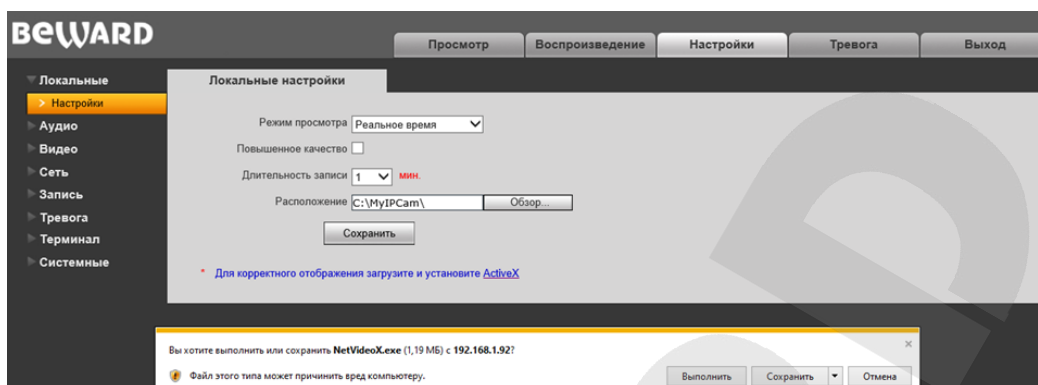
BEWARD

Просмотр | Воспроизведение | Настройки | Тревога | Выход

Локальные
Настройки
Аудио
Видео
Сеть
Запись
Тревога
Терминал
Системные

Локальные настройки

Режим просмотра Реальное время
Повышенное качество
Длительность записи 1 мин.
Расположение C:\MyIPCam\ Обзор...
Сохранить

* Для корректного отображения загрузите и установите ActiveX

Вы хотите выполнить или сохранить NetVideoX.exe (1,19 МБ) с 192.168.1.92?
Файл этого типа может причинить вред компьютеру.
Выполнить Сохранить Отмена
×